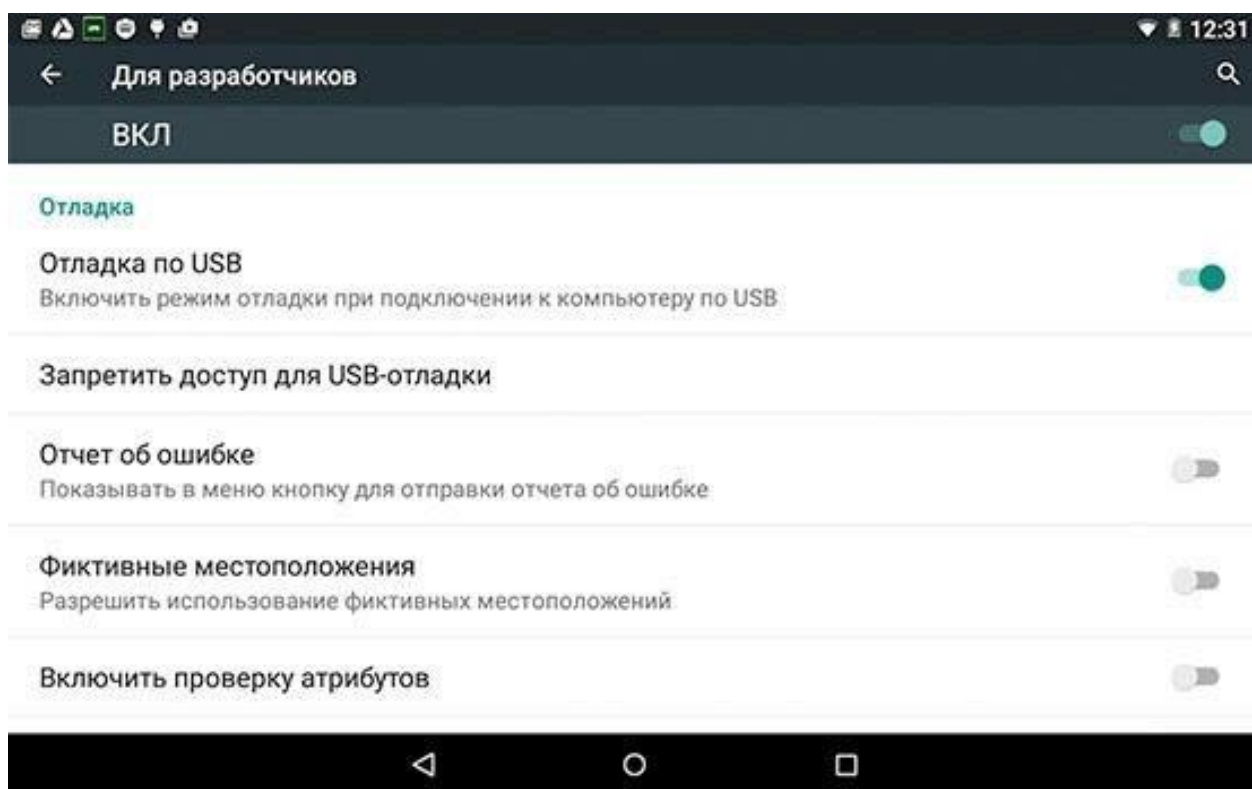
12:31

Для разработчиков

ВКЛ

Отладка

Отладка по USB
Включить режим отладки при подключении к компьютеру по USB

Запретить доступ для USB-отладки

Отчет об ошибке
Показывать в меню кнопку для отправки отчета об ошибке

Фиктивные местоположения
Разрешить использование фиктивных местоположений

Включить проверку атрибутов